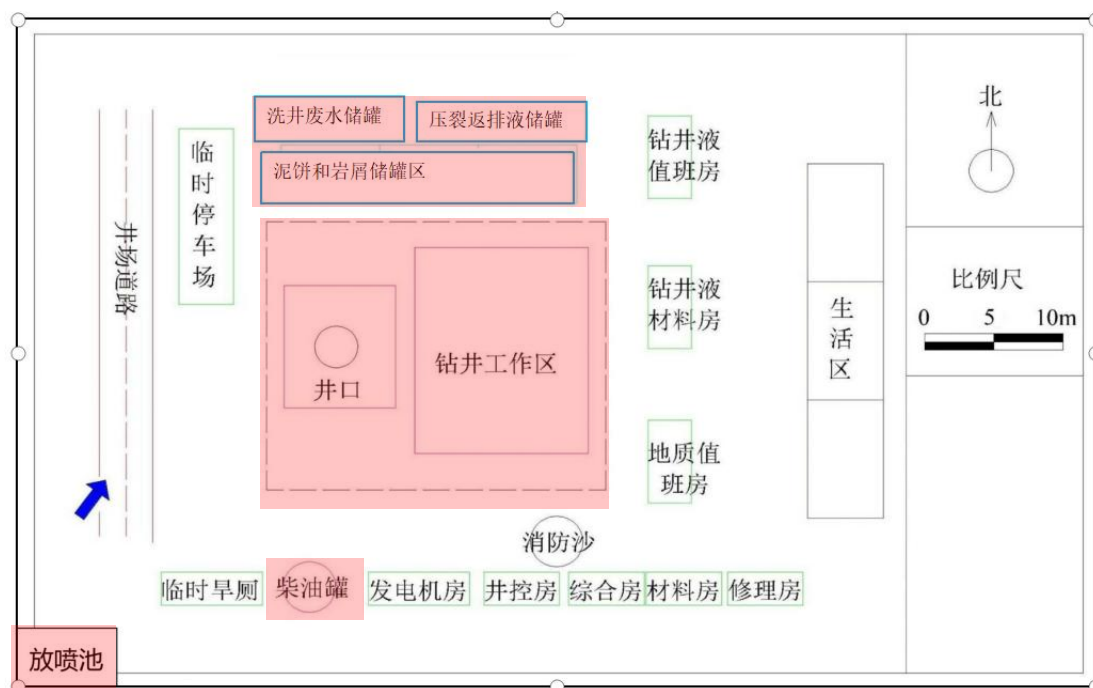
洗井废水储罐
压裂返排液储罐
泥饼和岩屑储罐区
临时停车场
井场道路
钻井液值班房
北
钻井液材料房
生活区
比例尺
0 5 10m
井口
钻井工作区
地质值班房
消防沙
临时旱厕
柴油罐
发电机房
井控房
综合房
材料房
修理房
放喷池